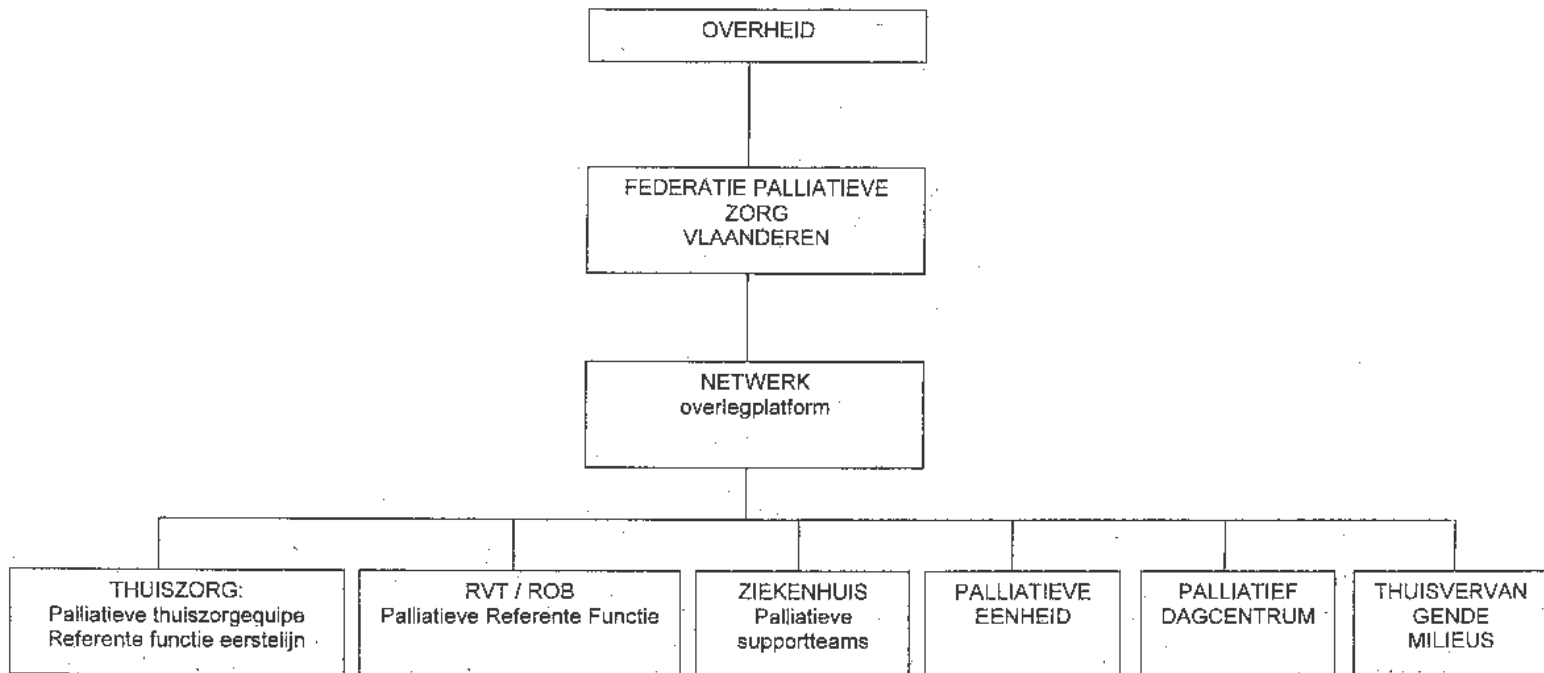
OVERHEID

FEDERATIE PALLIATIEVE ZORG VLAANDEREN

NETWERK
overlegplatform

THUISZORG:
Palliatieve thuiszorgequipe
Referente functie eerstelijn

RVT / ROB
Palliatieve Referente Functie

ZIEKENHUIS
Palliatieve supportteams

PALLIATIEVE EENHEID

PALLIATIEF DAGCENTRUM

THUISVERVANGENDE MILIEUS